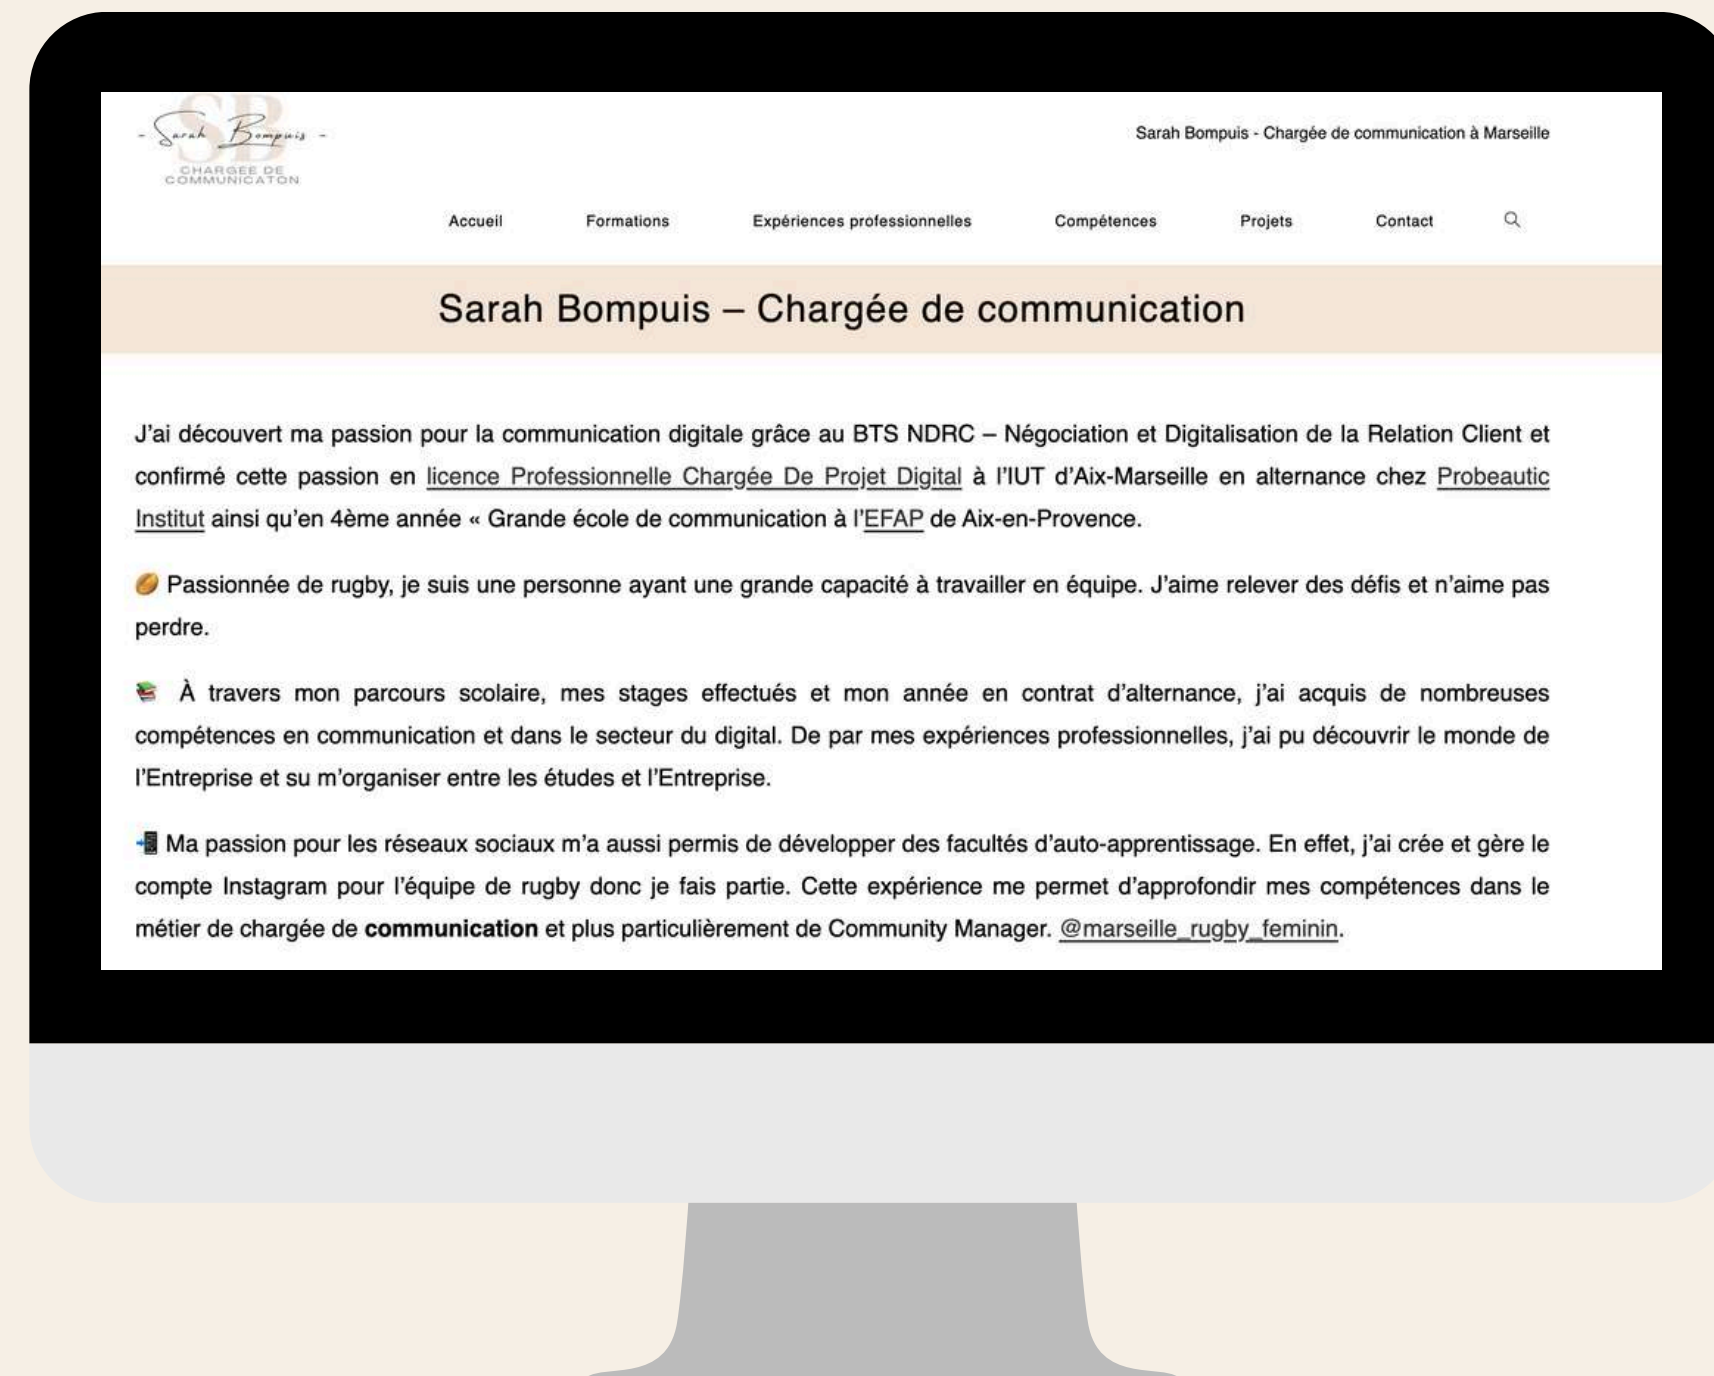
SB
- Sarah Bompuis -
CHARGEE DE COMMUNICATON

Sarah Bompuis - Chargée de communication à Marseille

Accueil Formations Expériences professionnelles Compétences Projets Contact

Sarah Bompuis – Chargée de communication

J'ai découvert ma passion pour la communication digitale grâce au BTS NDRC – Négociation et Digitalisation de la Relation Client et confirmé cette passion en licence Professionnelle Chargée De Projet Digital à l'IUT d'Aix-Marseille en alternance chez Probeautic Institut ainsi qu'en 4ème année « Grande école de communication à l'EFAP de Aix-en-Provence.

Passionnée de rugby, je suis une personne ayant une grande capacité à travailler en équipe. J'aime relever des défis et n'aime pas perdre.

À travers mon parcours scolaire, mes stages effectués et mon année en contrat d'alternance, j'ai acquis de nombreuses compétences en communication et dans le secteur du digital. De par mes expériences professionnelles, j'ai pu découvrir le monde de l'Entreprise et su m'organiser entre les études et l'Entreprise.

Ma passion pour les réseaux sociaux m'a aussi permis de développer des facultés d'auto-apprentissage. En effet, j'ai crée et gère le compte Instagram pour l'équipe de rugby donc je fais partie. Cette expérience me permet d'approfondir mes compétences dans le métier de chargée de **communication** et plus particulièrement de Community Manager. @marseille_rugby_feminin.